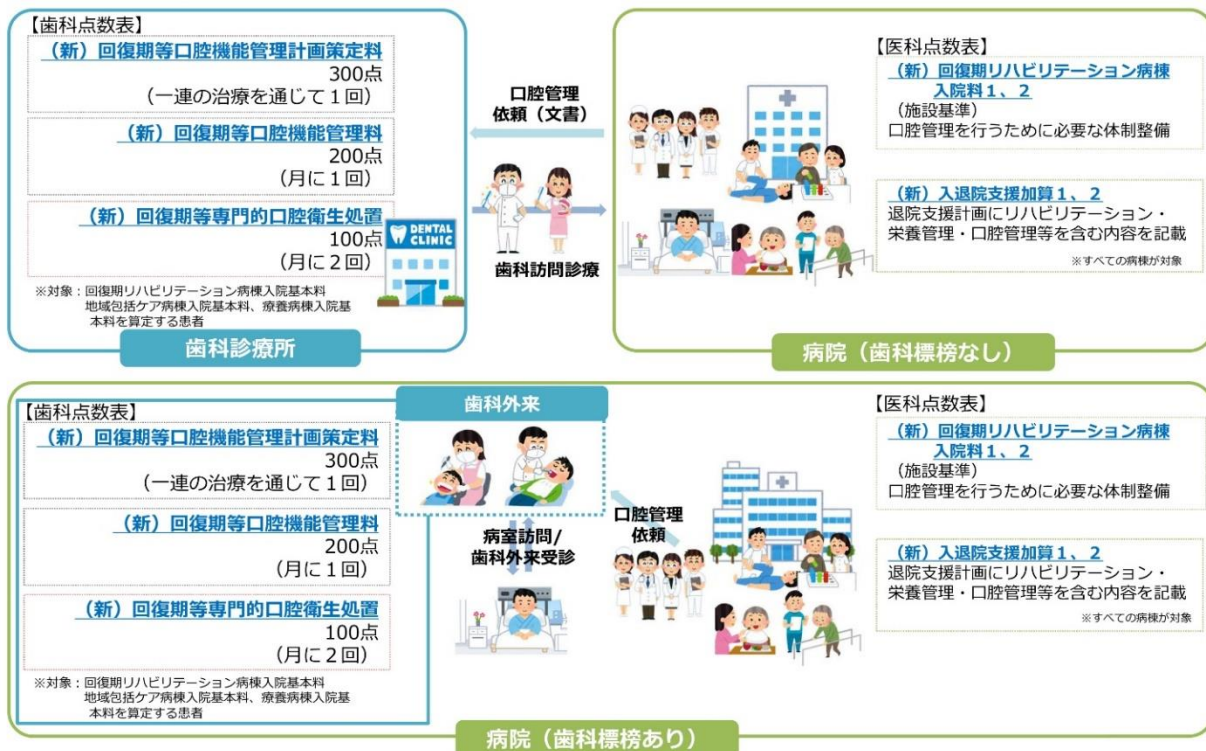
【歯科点数表】
（新）回復期等口腔機能管理計画策定料
300点
（一連の治療を通じて１回）

（新）回復期等口腔機能管理料
200点
（月に１回）

（新）回復期等専門的口腔衛生処置
100点
（月に２回）

※対象：回復期リハビリテーション病棟入院基本料
地域包括ケア病棟入院基本料、療養病棟入院基本料を算定する患者

DENTAL CLINIC

歯科診療所

口腔管理
依頼（文書）

歯科訪問診療

【医科点数表】
（新）回復期リハビリテーション病棟入院料１、２
（施設基準）
口腔管理を行うために必要な体制整備

（新）入退院支援加算１、２
退院支援計画にリハビリテーション・栄養管理・口腔管理等を含む内容を記載
※すべての病棟が対象

病院（歯科標榜なし）

【歯科点数表】
（新）回復期等口腔機能管理計画策定料
300点
（一連の治療を通じて１回）

（新）回復期等口腔機能管理料
200点
（月に１回）

（新）回復期等専門的口腔衛生処置
100点
（月に２回）

※対象：回復期リハビリテーション病棟入院基本料
地域包括ケア病棟入院基本料、療養病棟入院基本料を算定する患者

歯科外来

病室訪問/
歯科外来受診

口腔管理
依頼

【医科点数表】
（新）回復期リハビリテーション病棟入院料１、２
（施設基準）
口腔管理を行うために必要な体制整備

（新）入退院支援加算１、２
退院支援計画にリハビリテーション・栄養管理・口腔管理等を含む内容を記載
※すべての病棟が対象

病院（歯科標榜あり）